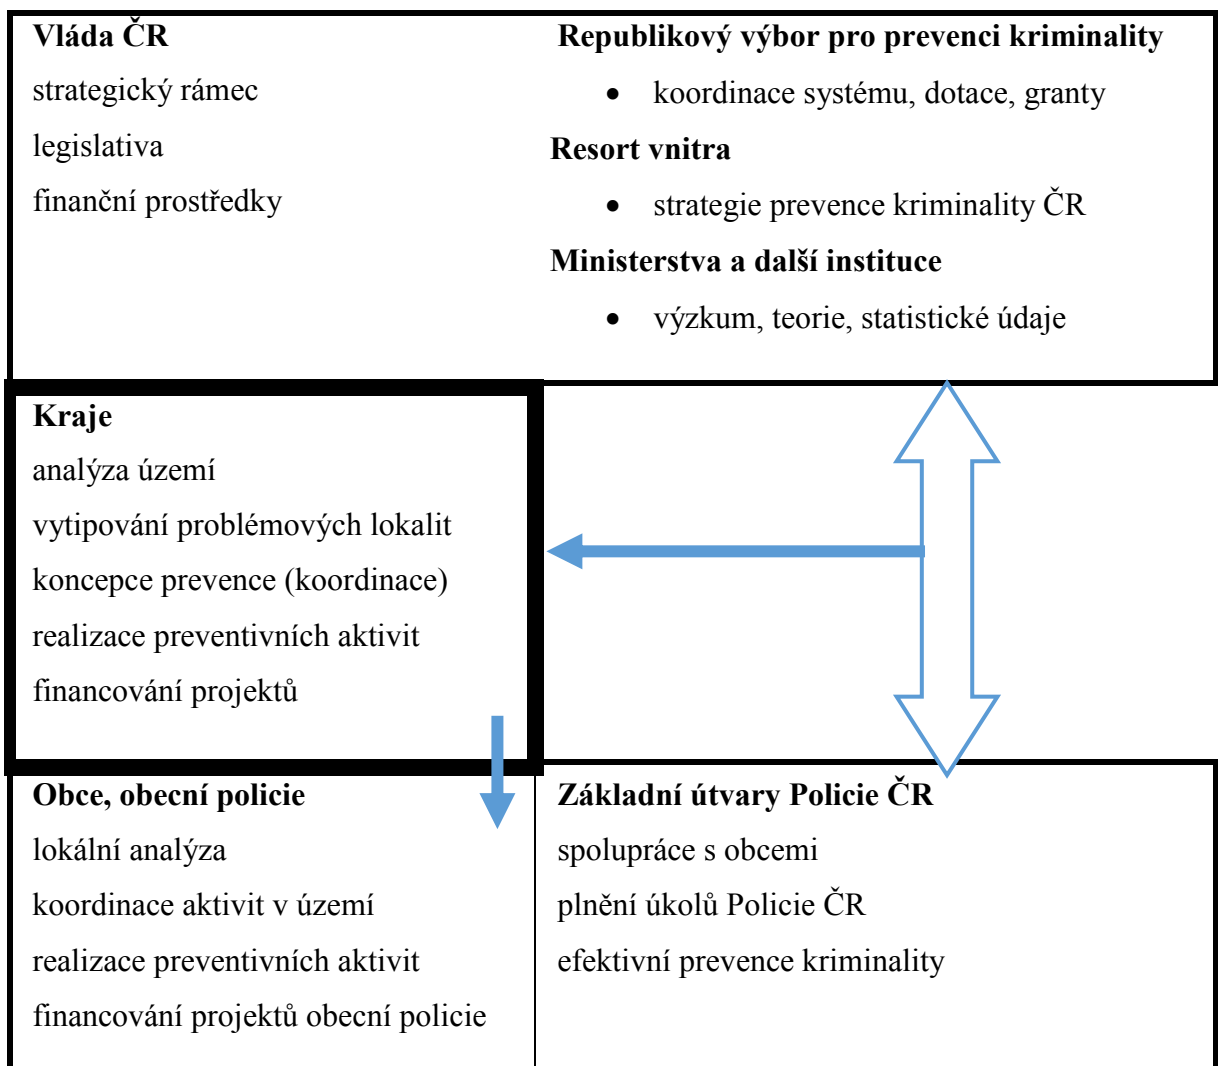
**Vláda ČR**

strategický rámec

legislativa

finanční prostředky

**Republikový výbor pro prevenci kriminality**

- koordinace systému, dotace, granty

**Resort vnitra**

- strategie prevence kriminality ČR

**Ministerstva a další instituce**

- výzkum, teorie, statistické údaje

**Kraje**

analýza území

vytipování problémových lokalit

koncepce prevence (koordinace)

realizace preventivních aktivit

financování projektů

**Obce, obecní policie**

lokální analýza

koordinace aktivit v území

realizace preventivních aktivit

financování projektů obecní policie

**Základní útvary Policie ČR**

spolupráce s obcemi

plnění úkolů Policie ČR

efektivní prevence kriminality